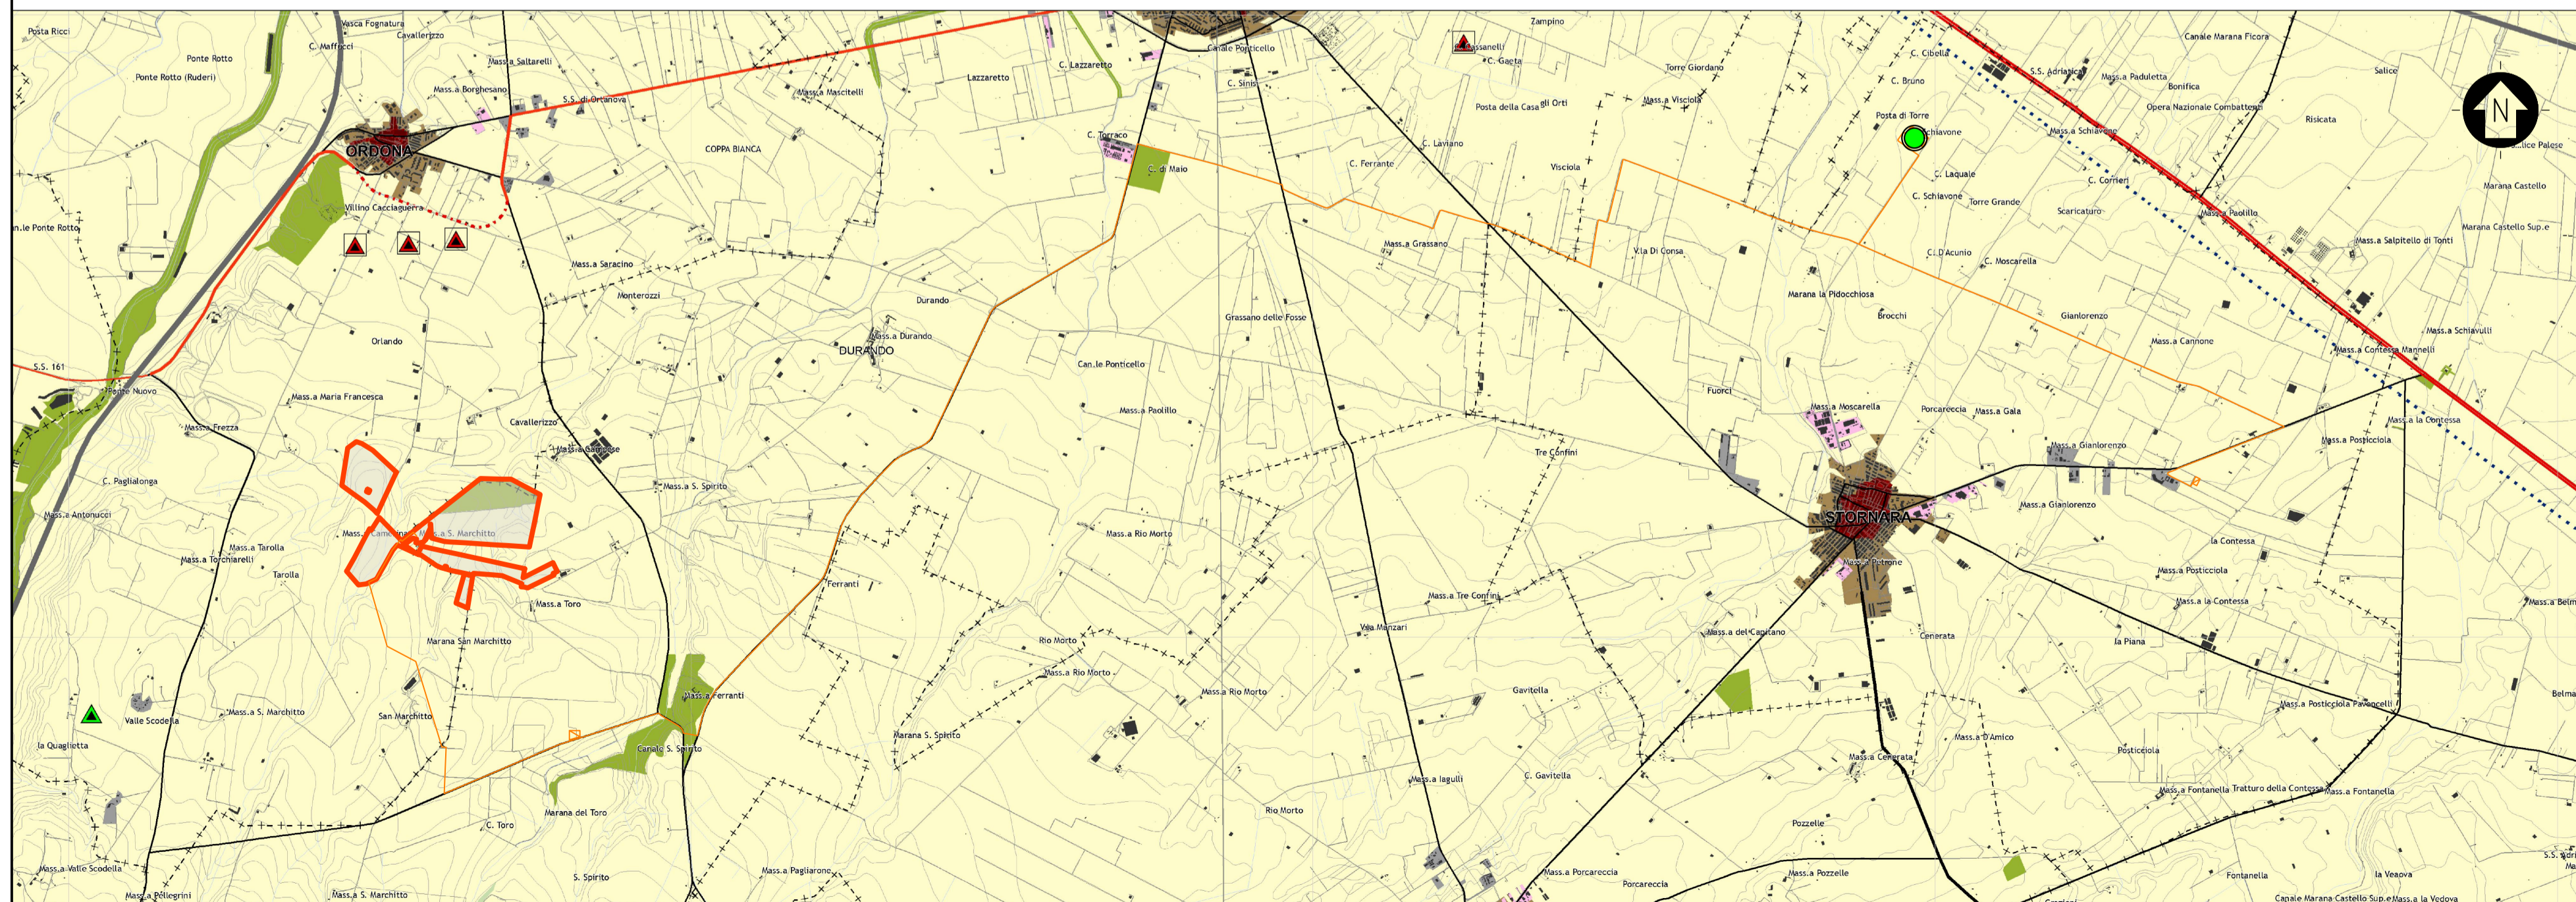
Posta Ricci
Vasca Fognatura
Cavallerizzo
C. Maffucci
Ponte Rotto
Ponte Rotto (Ruderi)
Mass.a Saltarelli
Mass.a Borghesano
S.S. di Ortanova
Lazzaretto
C. Lazzaretto
Canale Ponticello
C. Sinisi
Cassanelli
C. Gaeta
Zampino
Canale Marana Ficora
Salice
Mass.a Mascitelli
Torre Giordano
Mass.a Visciola
Posta della Casa
gli Orti
C. Cibella
C. Bruno
S.S. Adriatica
Mass.a Paduletta
Bonifica
Opera Nazionale Combattenti
Risicata
Posta di Torre
Schiavone
Mass.a Schiavone
Salice Palese
ORDONA
COPPA BIANCA
C. Torraco
C. di Maio
C. Ferrante
C. Laviano
Visciola
C. Laquale
C. Schiavone
Torre Grande
C. Corrieri
Scaricaturo
Mass.a Paolillo
Masseria Castello
Villino Cacciaguerra
Can.le Ponte Rotto
Mass.a Grassano
V.la Di Consa
C. D'Acunio
C. Moscarella
Marana Castello Sup.e
Mass.a Salpitello di Tonti
Mass.a Saracino
Monterozzi
Durando
Marana la Pidocchiosa
Brocchi
Gianlorenzo
Mass.a Durando
DURANDO
Grassano delle Fosse
Mass.a Cannone
Mass.a Schiavulli
Orlando
Can.le Ponticello
Mass.a Contessa Mannelli
S.S. 161
Ponte Nuovo
Mass.a Maria Francesca
Mass.a Paolillo
Fuorci
Mass.a Moscarella
Porcareccia
Mass.a Gala
Mass.a la Contessa
Mass.a Frezza
Cavallerizzo
Mass.a Gaudese
Tre Confini
Mass.a Gianlorenzo
Mass.a Posticciola
C. Paglialonga
Mass.a S. Spirito
Mass.a Gianlorenzo
STORNARA
Mass.a Antonucci
Mass.a Cameo
Mass.a S. Marchitto
Mass.a Rio Morto
Mass.a Potenza
la Contessa
Mass.a Tarolla
Mass.a Torchiarelli
Tarolla
Ferranti
Mass.a Posticciola
Mass.a Toro
Mass.a Tre Confini
Mass.a la Contessa
Mass.a Belm
Via Manzari
Marana San Marchitto
Rio Morto
Mass.a del Capitano
Cenerata
la Piana
Mass.a Rio Morto
Gavitella
Mass.a Ferranti
Mass.a Rio Morto
Mass.a Posticciola Pavoncelli
Mass.a S. Marchitto
San Marchitto
Valle Scodella
Marana S. Spirito
Mass.a D'Amico
la Quagliotta
Canale S. Spirito
Posticciola
Mass.a Cenerata
Mass.a Iagulli
C. Gavitella
Mass.a Fontanella
Tratturo della Contessa
Mass.a Fontanella
Marana del Toro
C. Toro
Rio Morto
Pozzelle
Mass.a Valle Scodella
S. Spirito
Mass.a Pagliarone
Mass.a Porcareccia
Porcareccia
Mass.a Pozzelle
Fontanella
la Veaova
Mass.a Pellegrini
Mass.a S. Marchitto
Canale Marana Castello Sup.e
Mass.a la Vedova
N